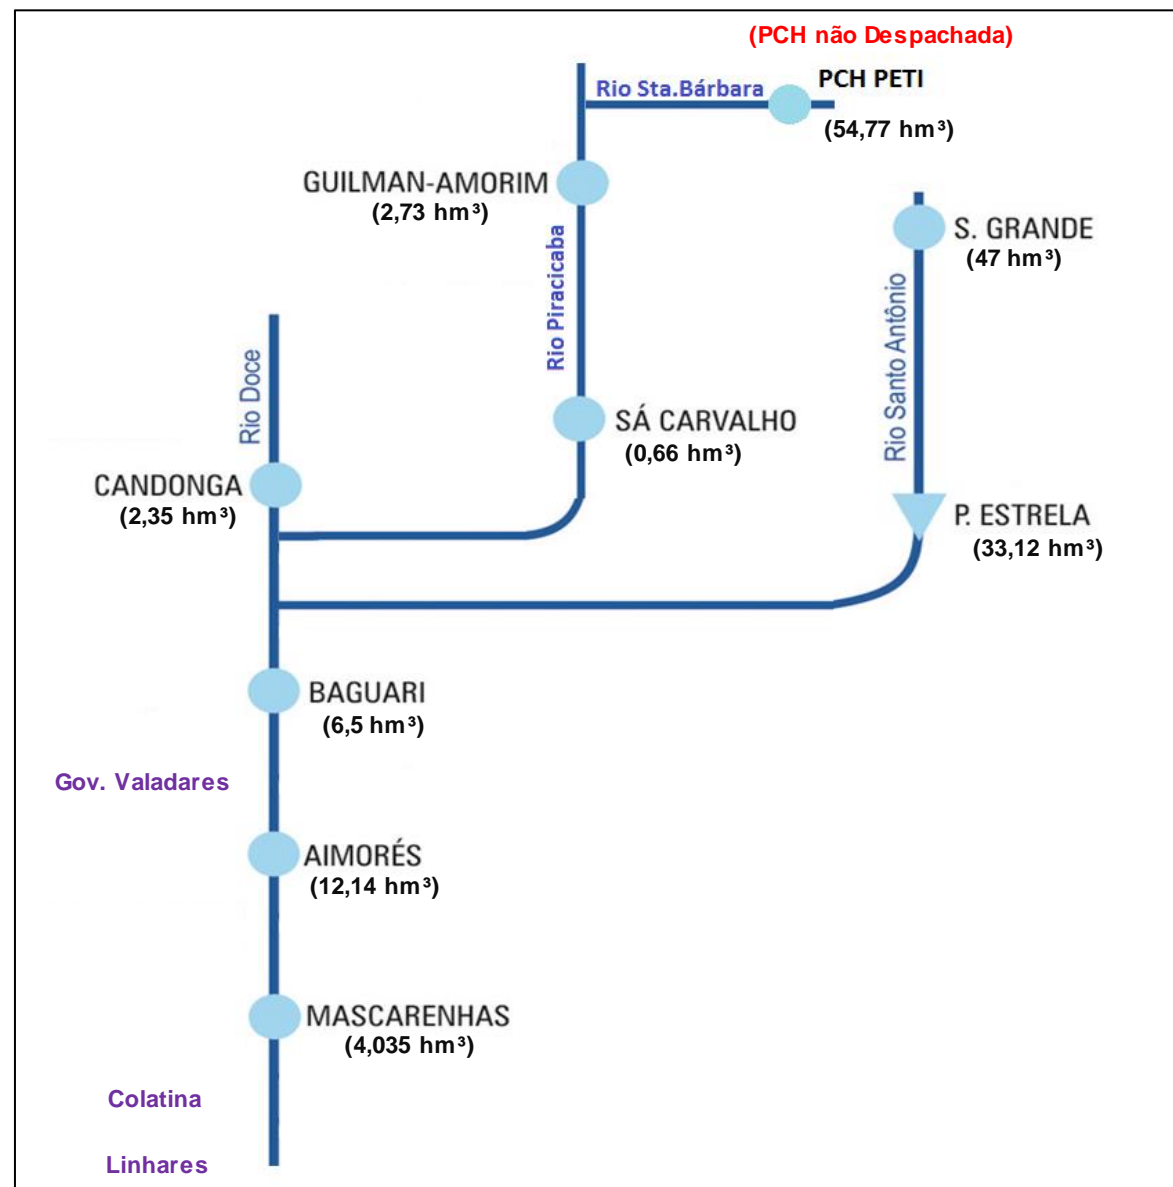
(PCH não Despachada)

Rio Sta.Bárbara

PCH PETI
(54,77 hm³)

GUILMAN-AMORIM
(2,73 hm³)

Rio Piracicaba

S. GRANDE
(47 hm³)

Rio Santo Antônio

Rio Doce

SÁ CARVALHO
(0,66 hm³)

CANDONGA
(2,35 hm³)

P. ESTRELA
(33,12 hm³)

BAGUARI
(6,5 hm³)

Gov. Valadares

AIMORÉS
(12,14 hm³)

MASCARENHAS
(4,035 hm³)

Colatina

Linhares